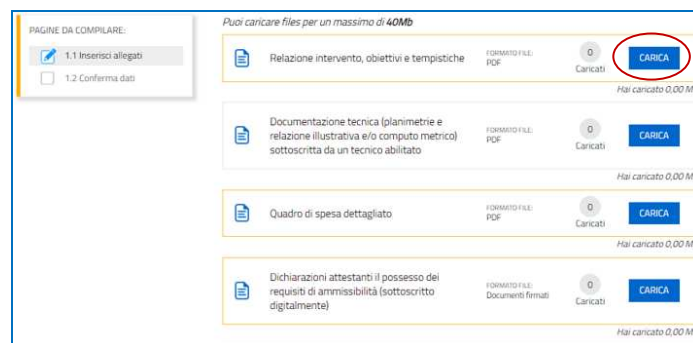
PAGINE DA COMPILARE:
1.1 Inserisci allegati
1.2 Conferma dati

Puoi caricare files per un massimo di **40Mb**

Relazione intervento, obiettivi e tempistiche
FORMATO FILE: PDF
0
Caricati
CARICA
Hai caricato 0,00 M

Documentazione tecnica (planimetrie e relazione illustrativa e/o computo metrico) sottoscritta da un tecnico abilitato
FORMATO FILE: PDF
0
Caricati
CARICA
Hai caricato 0,00 M

Quadro di spesa dettagliato
FORMATO FILE: PDF
0
Caricati
CARICA
Hai caricato 0,00 M

Dichiarazioni attestanti il possesso dei requisiti di ammissibilità (sottoscritto digitalmente)
FORMATO FILE: Documenti firmati
0
Caricati
CARICA
Hai caricato 0,00 M